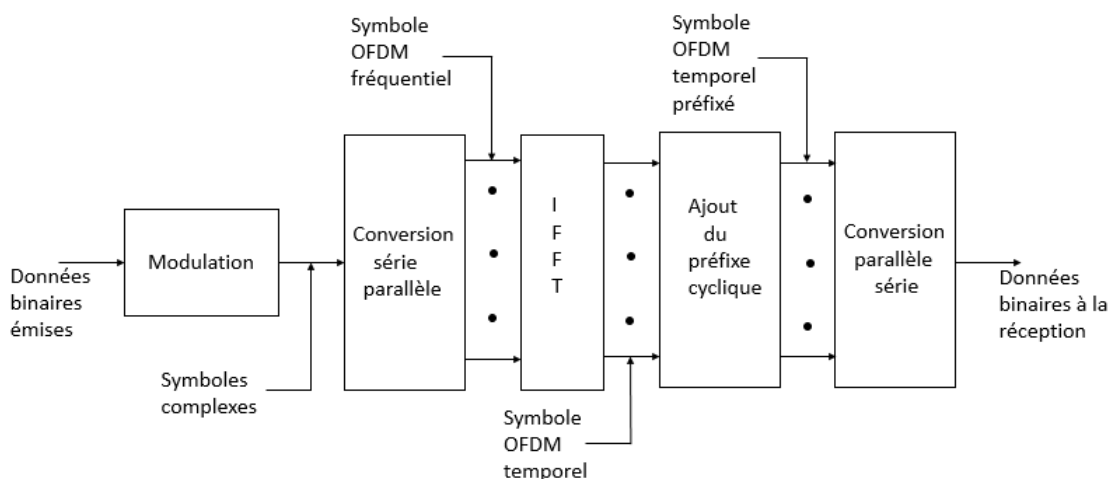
Symbole OFDM fréquentiel

Symbole OFDM temporel préfixé

Données binaires émises

Modulation

Symboles complexes

Conversion série parallèle

I F F T

Symbole OFDM temporel

Ajout du préfixe cyclique

Conversion parallèle série

Données binaires à la réception